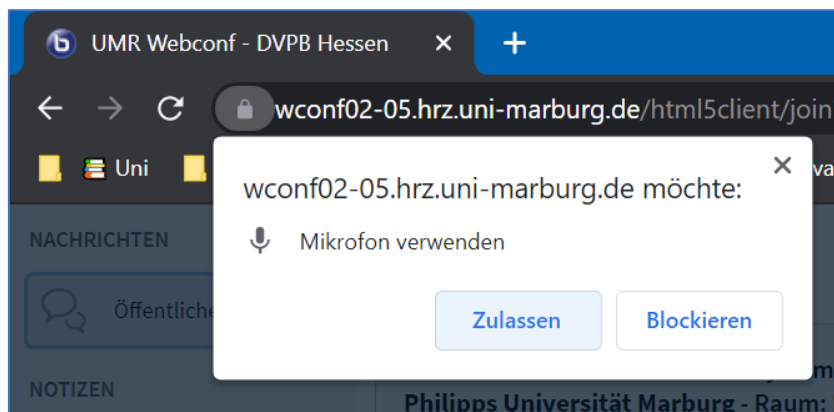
UMR Webconf - DVPB Hessen ×
+
wconf02-05.hrz.uni-marburg.de/html5client/join
Uni
va
NACHRICHTEN
Öffentliche
NOTIZEN
Philipps Universität Marburg - Raum:
wconf02-05.hrz.uni-marburg.de möchte:
Mikrofon verwenden
Zulassen
Blockieren
×